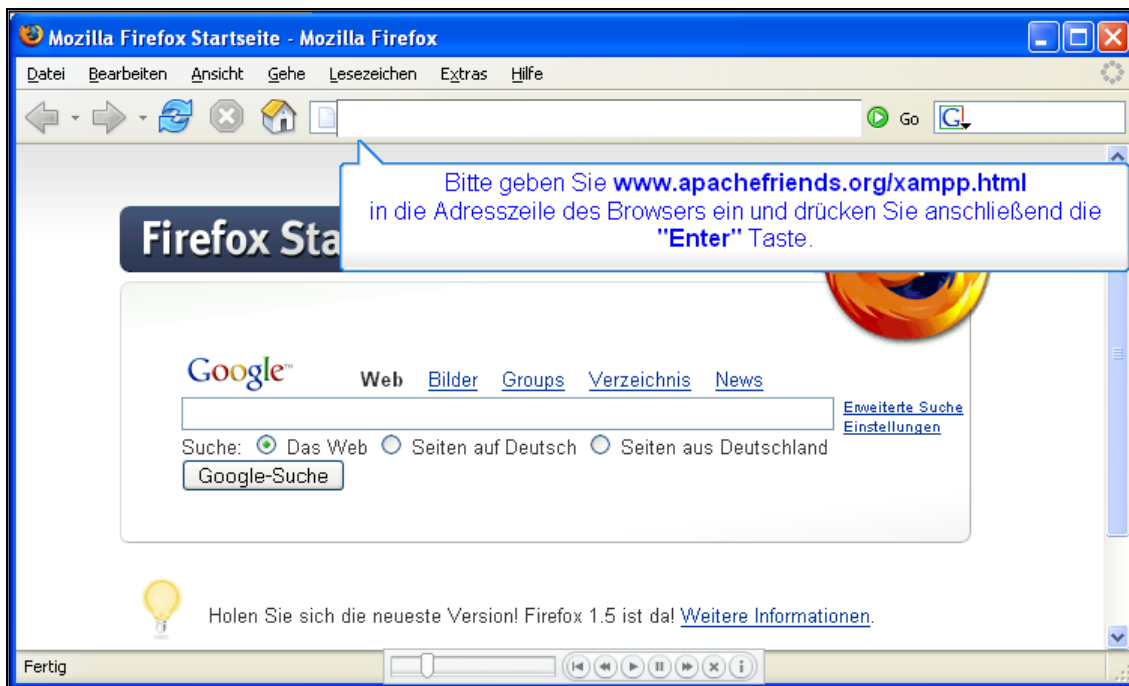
Mozilla Firefox Startseite - Mozilla Firefox

Datei Bearbeiten Ansicht Gehe Lesezeichen Extras Hilfe

Go

Bitte geben Sie **www.apachefriends.org/xampp.html** in die Adresszeile des Browsers ein und drücken Sie anschließend die **"Enter"** Taste.

Firefox Sta

Google™ Web Bilder Groups Verzeichnis News

Erweiterte Suche
Einstellungen

Suche: Das Web Seiten auf Deutsch Seiten aus Deutschland

Google-Suche

Holen Sie sich die neueste Version! Firefox 1.5 ist da! Weitere Informationen.

Fertig